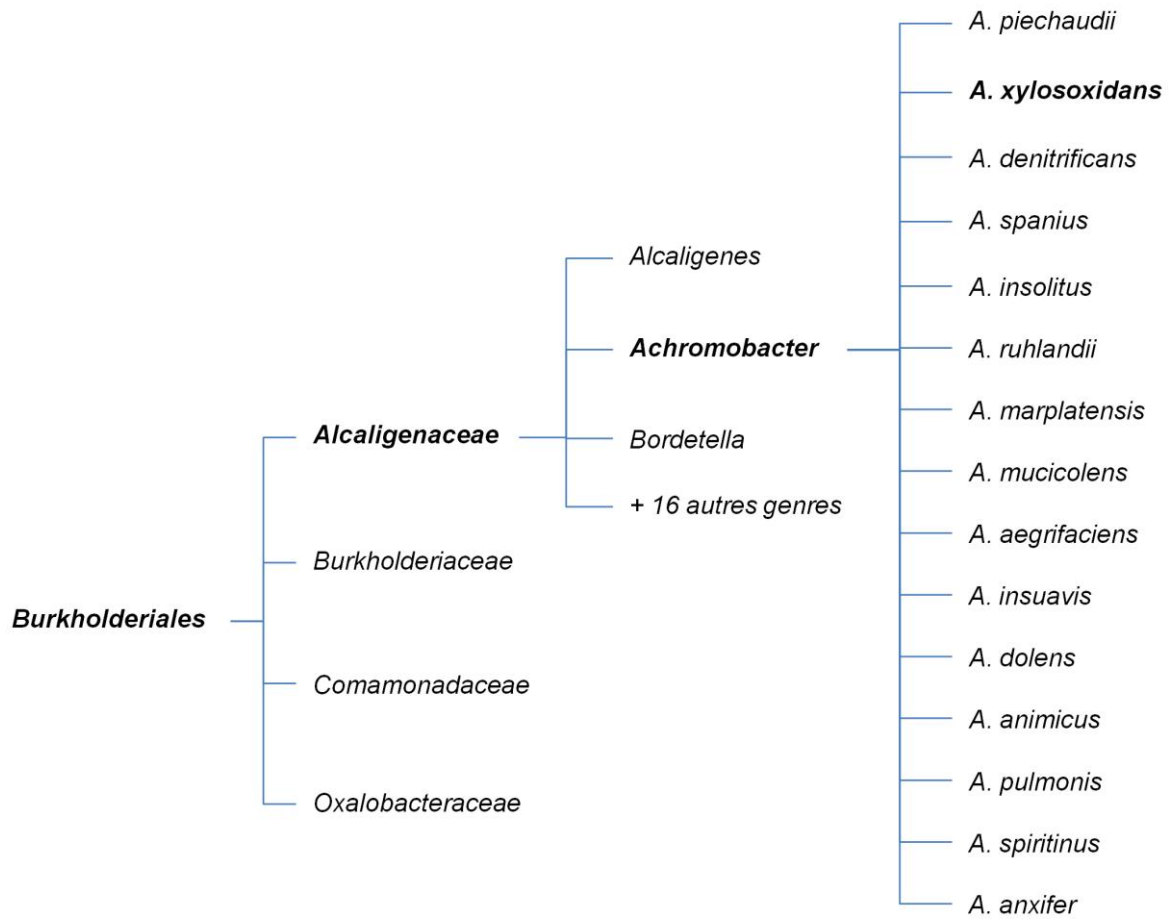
Burkholderiales

Alcaligenaceae

Burkholderiaceae

Comamonadaceae

Oxalobacteraceae

Alcaligenes

Achromobacter

Bordetella

+ 16 autres genres

A. piechaudii

A. xylosoxidans

A. denitrificans

A. spanius

A. insolitus

A. ruhlandii

A. marplatensis

A. mucicolens

A. aegrifaciens

A. insuavis

A. dolens

A. animicus

A. pulmonis

A. spiritinus

A. anxifer